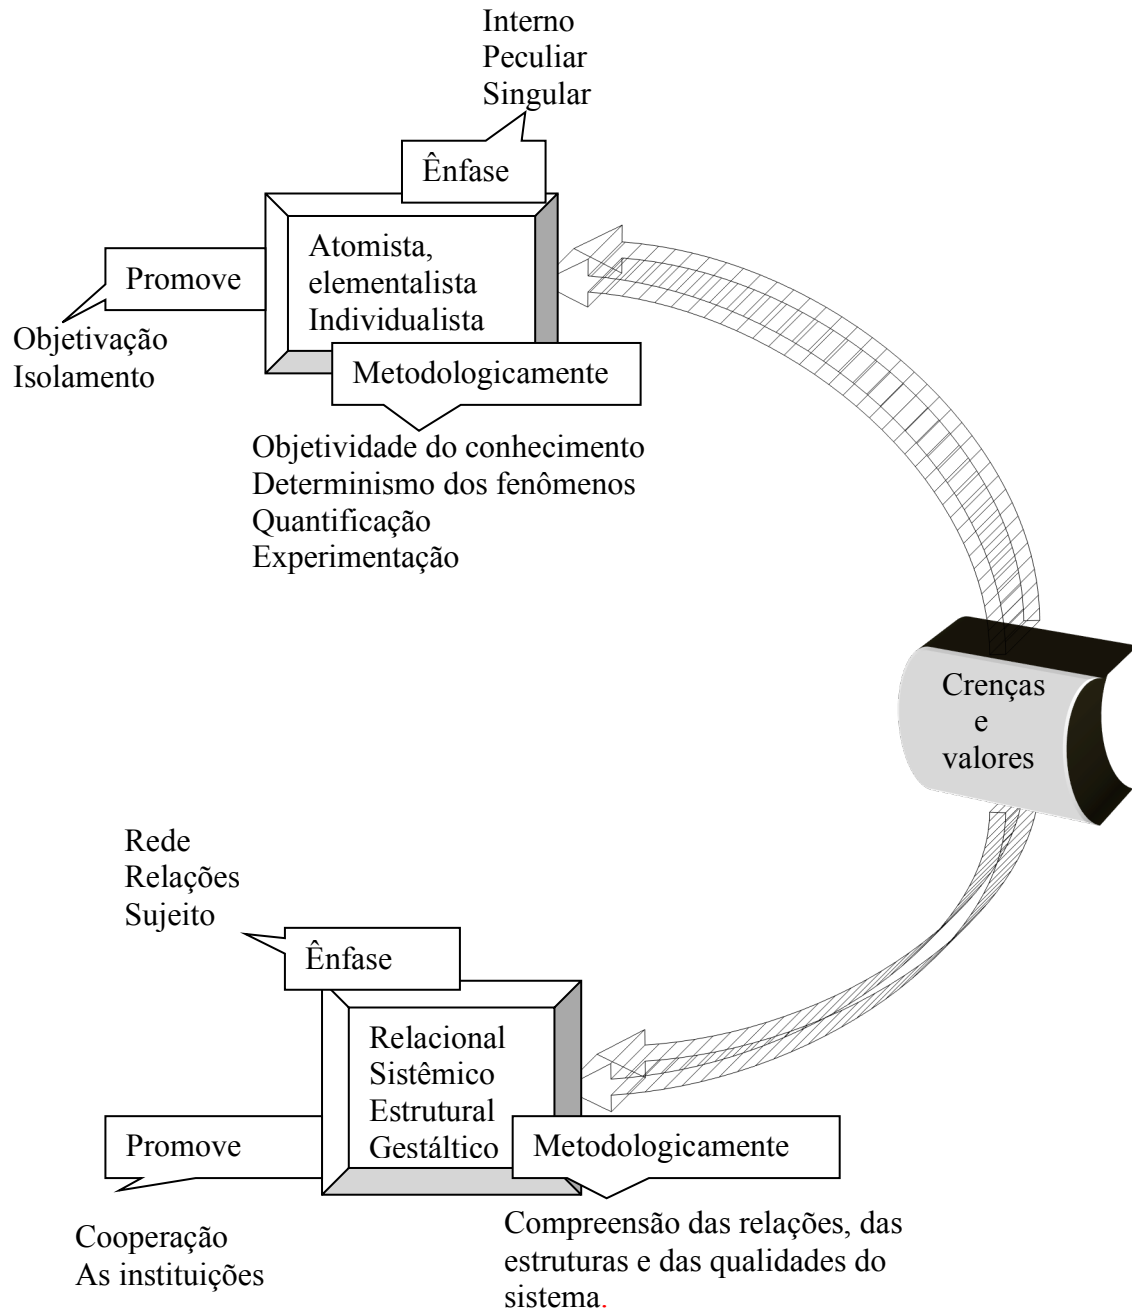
Interno
Peculiar
Singular

Ênfase

Promove

Atomista,
elementalista
Individualista

Objetivação
Isolamento

Metodologicamente

Objetividade do conhecimento
Determinismo dos fenômenos
Quantificação
Experimentação

Crenças
e
valores

Rede
Relações
Sujeito

Ênfase

Relacional
Sistêmico
Estrutural
Gestáltico

Promove

Metodologicamente

Cooperação
As instituições

Compreensão das relações, das estruturas e das qualidades do sistema.